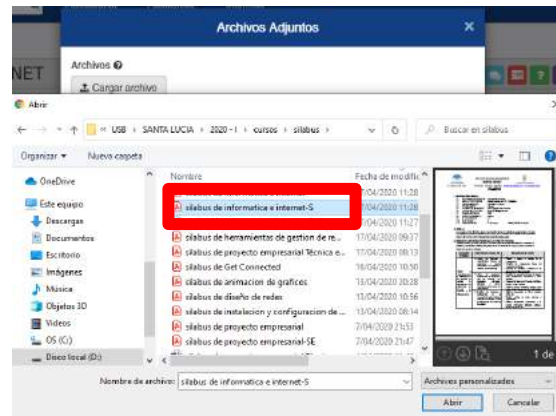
Archivos Adjuntos
×
NET
Archivos
Cargar archivo
Abrir
×
« USB › SANTA LUCIA › 2020 - I › cursos › silabus
Buscar en silabus
Organizar ▾
Nueva carpeta
OneDrive
Este equipo
Descargas
Documentos
Escritorio
Imágenes
Música
Objetos 3D
Videos
OS (C:)
Disco local (D:)
Nombre
Fecha de modific
7/04/2020 11:28
silabus de informatica e internet-S
7/04/2020 11:28
7/04/2020 11:27
silabus de herramientas de gestion de re...
17/04/2020 09:37
silabus de proyecto empresarial Técnica e...
17/04/2020 08:13
silabus de Get Connected
16/04/2020 10:50
silabus de animacion de graficos
13/04/2020 20:28
silabus de diseño de redes
13/04/2020 10:56
silabus de instalacion y configuracion de ...
13/04/2020 08:14
silabus de proyecto empresarial
7/04/2020 21:53
silabus de proyecto empresarial-SE
7/04/2020 21:52
1 de
Nombre de archivo:
silabus de informatica e internet-S
Archivos personalizados
Abrir
Cancelar